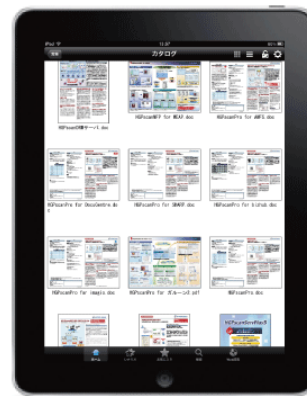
iPad
11:07
カタログ

HGPscanの基本サーバ.doc
HGPscanPRO for WCAP.doc
HGPscanPRO for AMFS.doc

HGPscanPro for DocuCentre.doc
HGPscanPro for SDASP.doc
HGPscanPro for kintub.doc

HGPscanPro for imagio.doc
HGPscanPro for ボルーン2.pdf
HGPscanPro.doc

HGPscanPlus